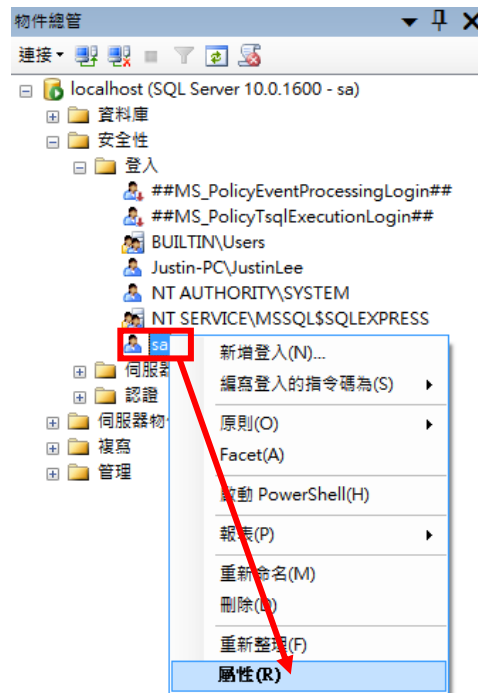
物件總管

連接

localhost (SQL Server 10.0.1600 - sa)
資料庫
安全性
登入
##MS_PolicyEventProcessingLogin##
##MS_PolicyTsqlExecutionLogin##
BUILTIN\Users
Justin-PC\JustinLee
NT AUTHORITY\SYSTEM
NT SERVICE\MSSQL$SQLEXPRESS
sa
伺服器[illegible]
認證
伺服器物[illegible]
複寫
管理

新增登入(N)...
編寫登入的指令碼為(S)
原則(O)
Facet(A)
啟動 PowerShell(H)
報表(P)
重新命名(M)
刪除(D)
重新整理(F)
屬性(R)